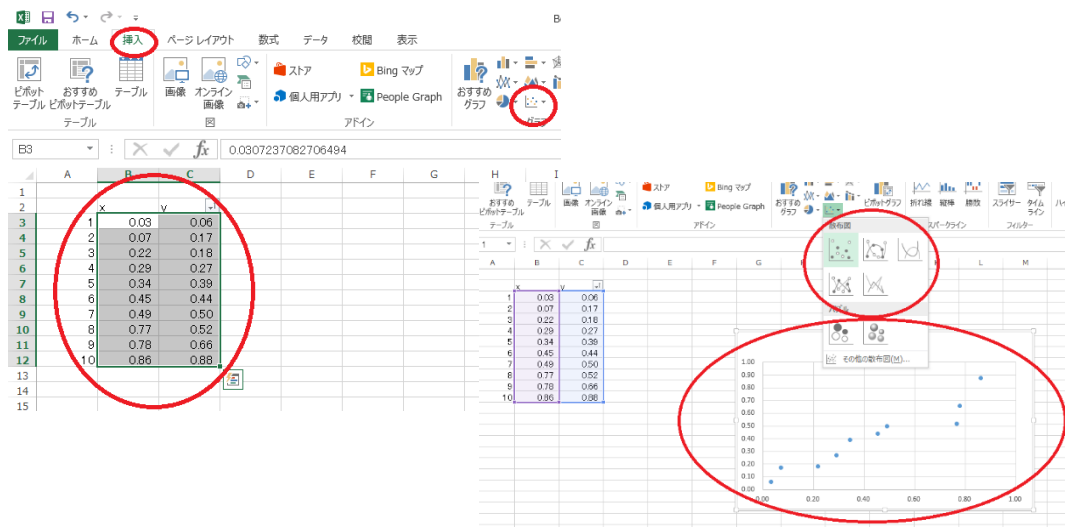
B

ファイル ホーム 挿入 ページ レイアウト 数式 データ 校閲 表示

ピボットテーブル おすすめピボットテーブル テーブル
テーブル

画像 オンライン画像
図

ストア
個人用アプリ
Bing マップ
People Graph
アドイン

おすすめグラフ
グラフ

B3 0.0307237082706494

| | A | B | C | D | E | F | G |
|---|---|---|---|---|---|---|---|
| 1 | | | | | | | |
| 2 | | x | y | | | | |
| 3 | 1 | 0.03 | 0.06 | | | | |
| 4 | 2 | 0.07 | 0.17 | | | | |
| 5 | 3 | 0.22 | 0.18 | | | | |
| 6 | 4 | 0.29 | 0.27 | | | | |
| 7 | 5 | 0.34 | 0.39 | | | | |
| 8 | 6 | 0.45 | 0.44 | | | | |
| 9 | 7 | 0.49 | 0.50 | | | | |
| 10 | 8 | 0.77 | 0.52 | | | | |
| 11 | 9 | 0.78 | 0.66 | | | | |
| 12 | 10 | 0.86 | 0.88 | | | | |
| 13 | | | | | | | |
| 14 | | | | | | | |
| 15 | | | | | | | |

H I
おすすめピボットテーブル テーブル 画像 オンライン画像 ストア 個人用アプリ Bing マップ People Graph おすすめグラフ ピボットグラフ 折れ線 縦棒 勝敗 スライサー タイムライン ハイ
テーブル 図 アドイン スパークライン フィルター

散布図
バブル
その他の散布図(M)...

| A | B | C | D | E | F | G |
|---|---|---|---|---|---|---|
| | x | y | | | | |
| 1 | 0.03 | 0.06 | | | | |
| 2 | 0.07 | 0.17 | | | | |
| 3 | 0.22 | 0.18 | | | | |
| 4 | 0.29 | 0.27 | | | | |
| 5 | 0.34 | 0.39 | | | | |
| 6 | 0.45 | 0.44 | | | | |
| 7 | 0.49 | 0.50 | | | | |
| 8 | 0.77 | 0.52 | | | | |
| 9 | 0.78 | 0.66 | | | | |
| 10 | 0.86 | 0.88 | | | | |

1.00
0.90
0.80
0.70
0.60
0.50
0.40
0.30
0.20
0.10
0.00
0.00 0.20 0.40 0.60 0.80 1.00